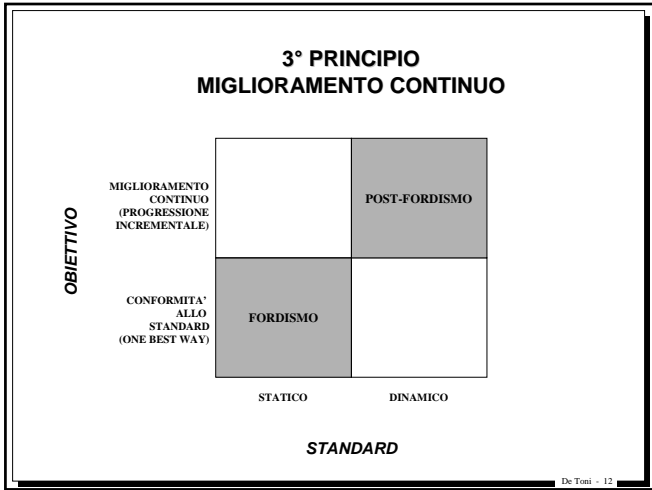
3° PRINCIPIO
MIGLIORAMENTO CONTINUO

OBIETTIVO

MIGLIORAMENTO CONTINUO (PROGRESSIONE INCREMENTALE)

POST-FORDISMO

CONFORMITA' ALLO STANDARD (ONE BEST WAY)

FORDISMO

STATICO

DINAMICO

STANDARD

De Toni - 12